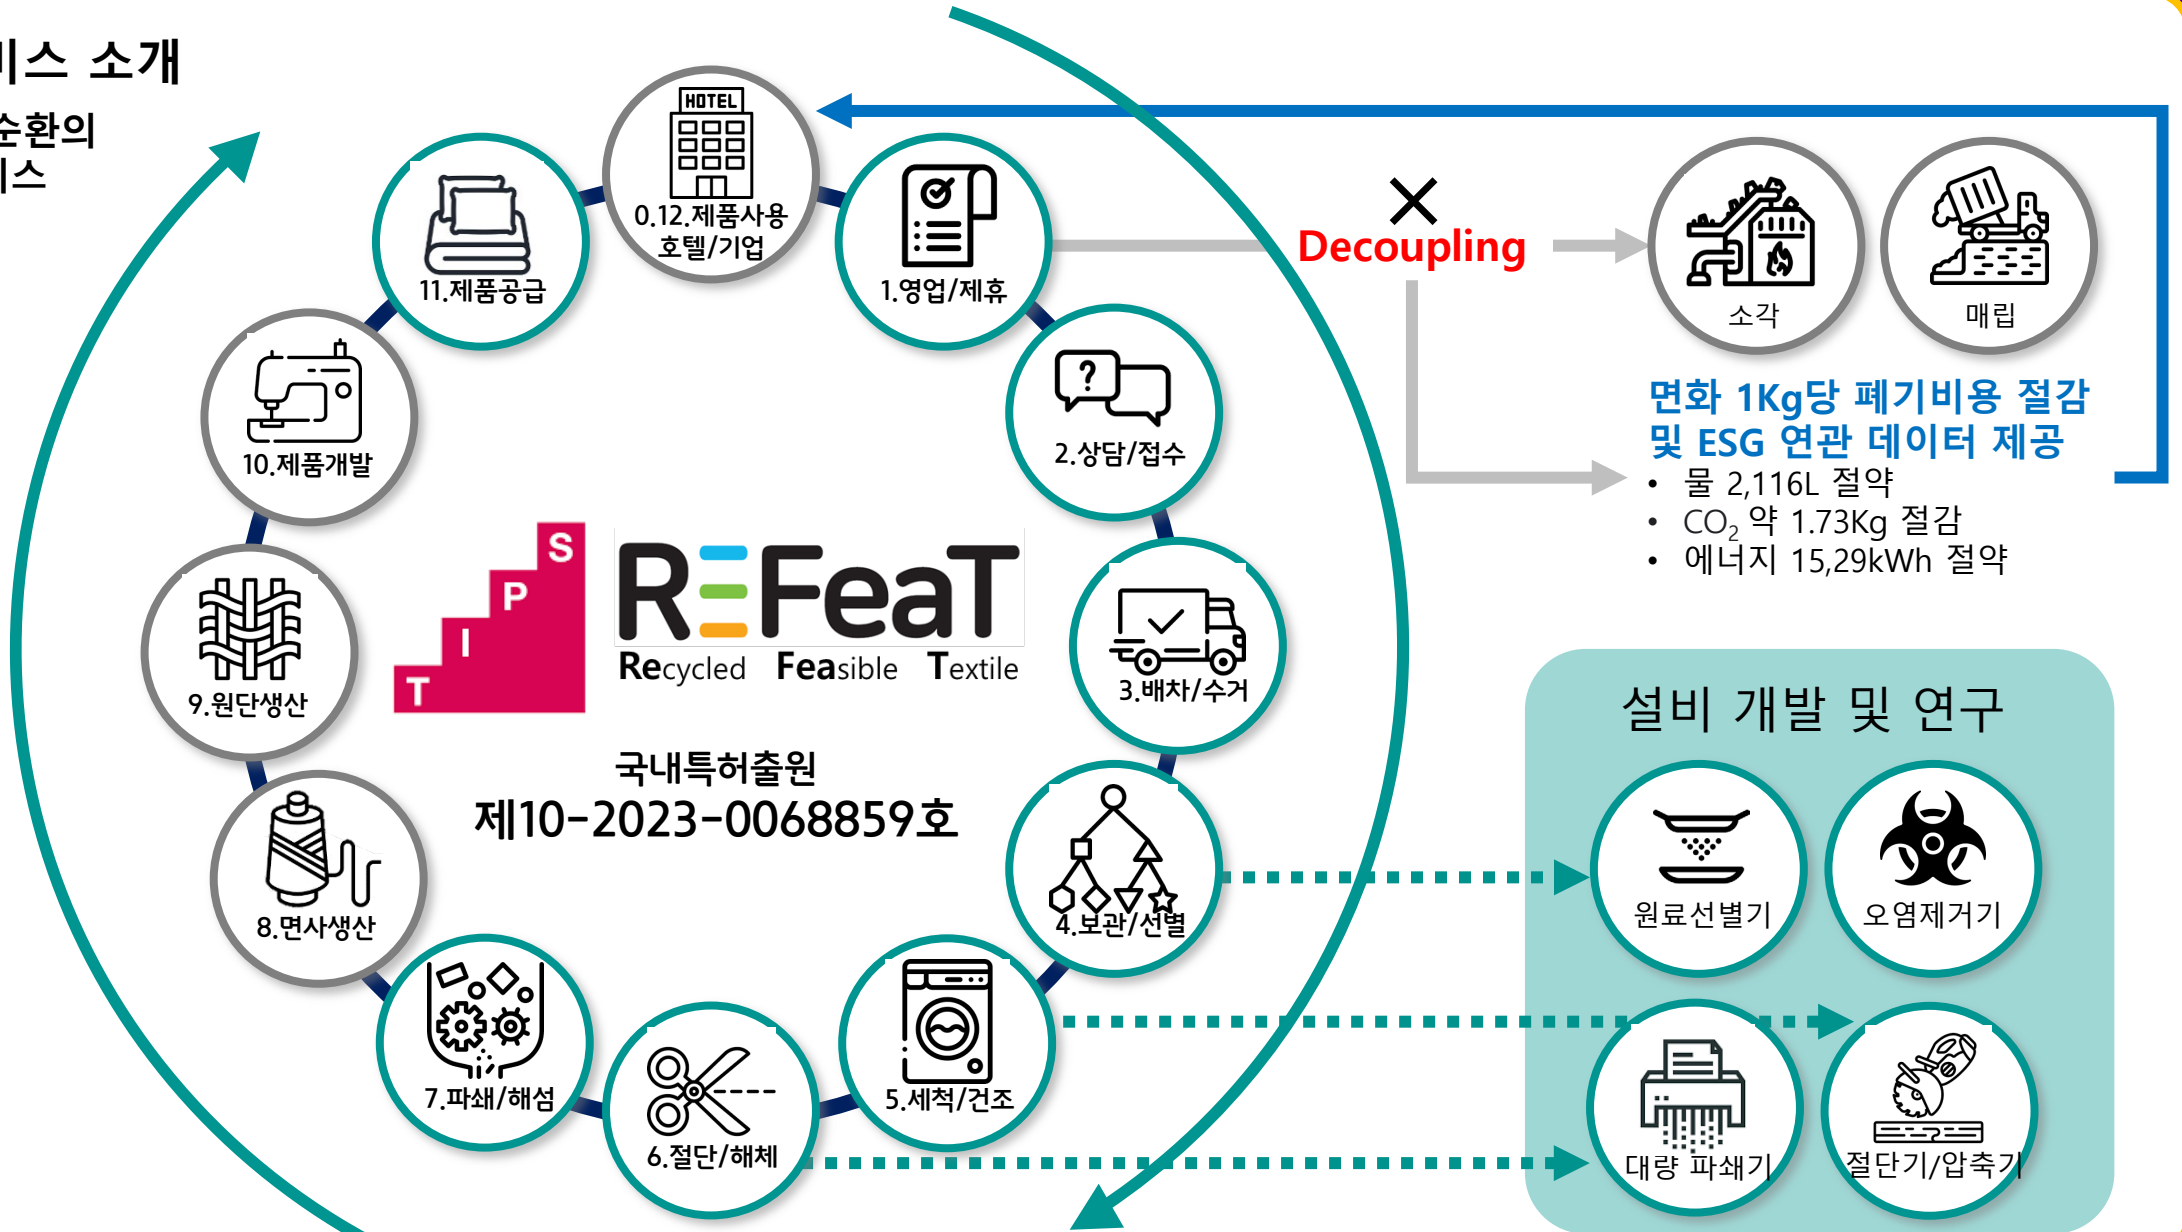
비스 소개

순환의
비스

HOTEL
0.12.제품사용
호텔/기업

1.영업/제휴

2.상담/접수

3.배차/수거

4.보관/선별

5.세척/건조

6.절단/해체

7.파쇄/해섬

8.면사생산

9.원단생산

10.제품개발

11.제품공급

TIPS

REFeaT
Recycled Feasible Textile

국내특허출원
제10-2023-0068859호

Decoupling

소각

매립

면화 1Kg당 폐기비용 절감
및 ESG 연관 데이터 제공

• 물 2,116L 절약
• $CO_2$ 약 1.73Kg 절감
• 에너지 15,29kWh 절약

설비 개발 및 연구

원료선별기

오염제거기

대량 파쇄기

절단기/압축기